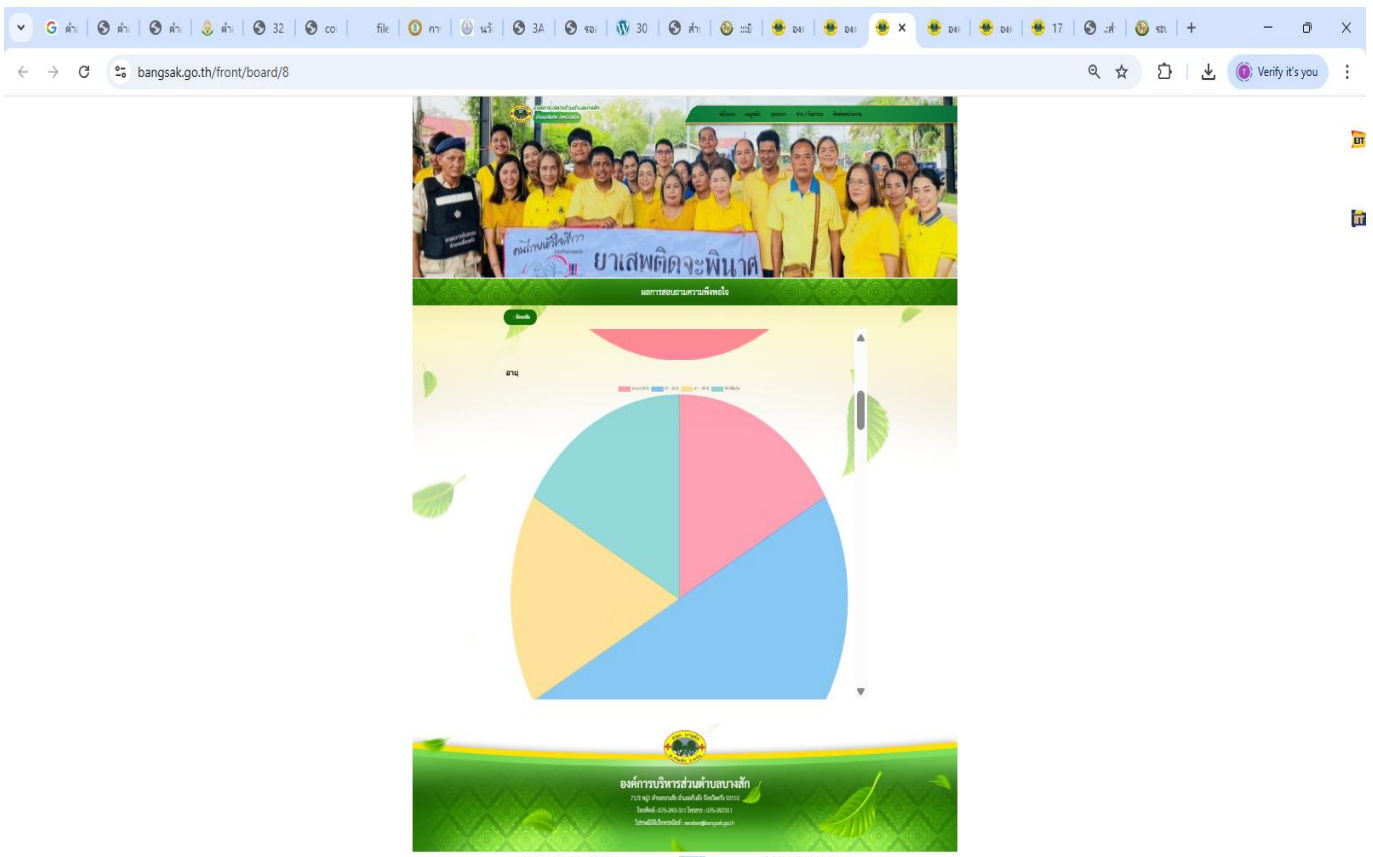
G ค่า | ค่า | ค่า | ค่า | 32 | co | file | กา | นร | 3A | รอ | 30 | ส่า | | อง | อง | × | อง | อง | 17 | ส่ | รร | +

bangsak.go.th/front/board/8

Verify it's you

ยาเสพติดจะพินาศ

ผลการสอบถามความพึงพอใจ

ย้อนกลับ

อายุ

องค์การบริหารส่วนตำบลบางสัก